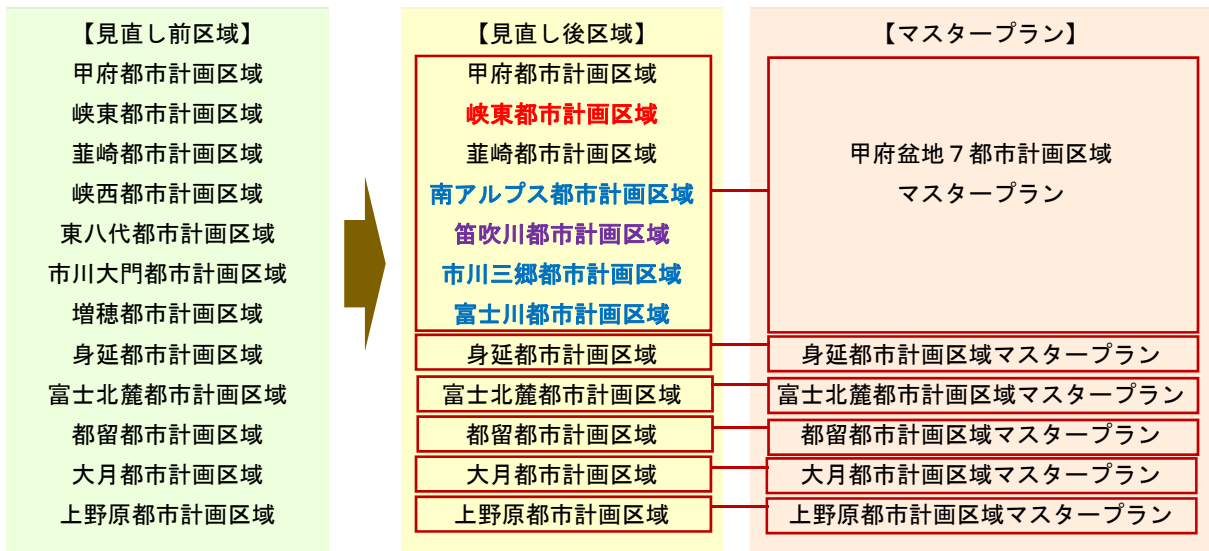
【見直し前区域】
甲府都市計画区域
峡東都市計画区域
韮崎都市計画区域
峡西都市計画区域
東八代都市計画区域
市川大門都市計画区域
増穂都市計画区域
身延都市計画区域
富士北麓都市計画区域
都留都市計画区域
大月都市計画区域
上野原都市計画区域

【見直し後区域】
甲府都市計画区域
峡東都市計画区域
韮崎都市計画区域
南アルプス都市計画区域
笛吹川都市計画区域
市川三郷都市計画区域
富士川都市計画区域
身延都市計画区域
富士北麓都市計画区域
都留都市計画区域
大月都市計画区域
上野原都市計画区域

【マスタープラン】
甲府盆地７都市計画区域
マスタープラン
身延都市計画区域マスタープラン
富士北麓都市計画区域マスタープラン
都留都市計画区域マスタープラン
大月都市計画区域マスタープラン
上野原都市計画区域マスタープラン